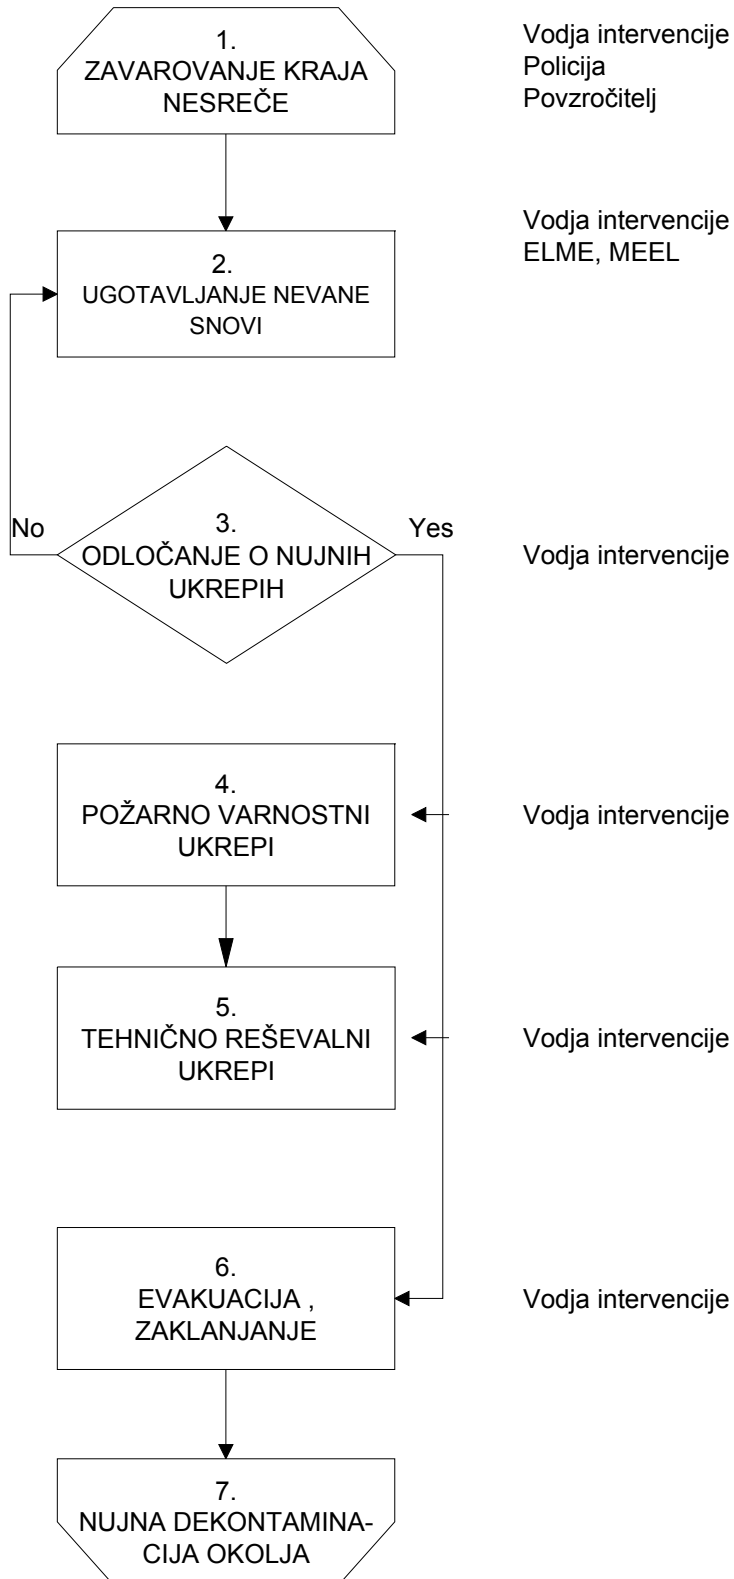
1.
ZAVAROVANJE KRAJA NESREČE

Vodja intervencije
Policija
Povzročitelj

2.
UGOTAVLJANJE NEVANE SNOVI

Vodja intervencije
ELME, MEEL

No

3.
ODLOČANJE O NUJNIH UKREPIH

Yes

Vodja intervencije

4.
POŽARNO VARNOSTNI UKREPI

Vodja intervencije

5.
TEHNIČNO REŠEVALNI UKREPI

Vodja intervencije

6.
EVAKUACIJA , ZAKLANJANJE

Vodja intervencije

7.
NUJNA DEKONTAMINA-CIJA OKOLJA